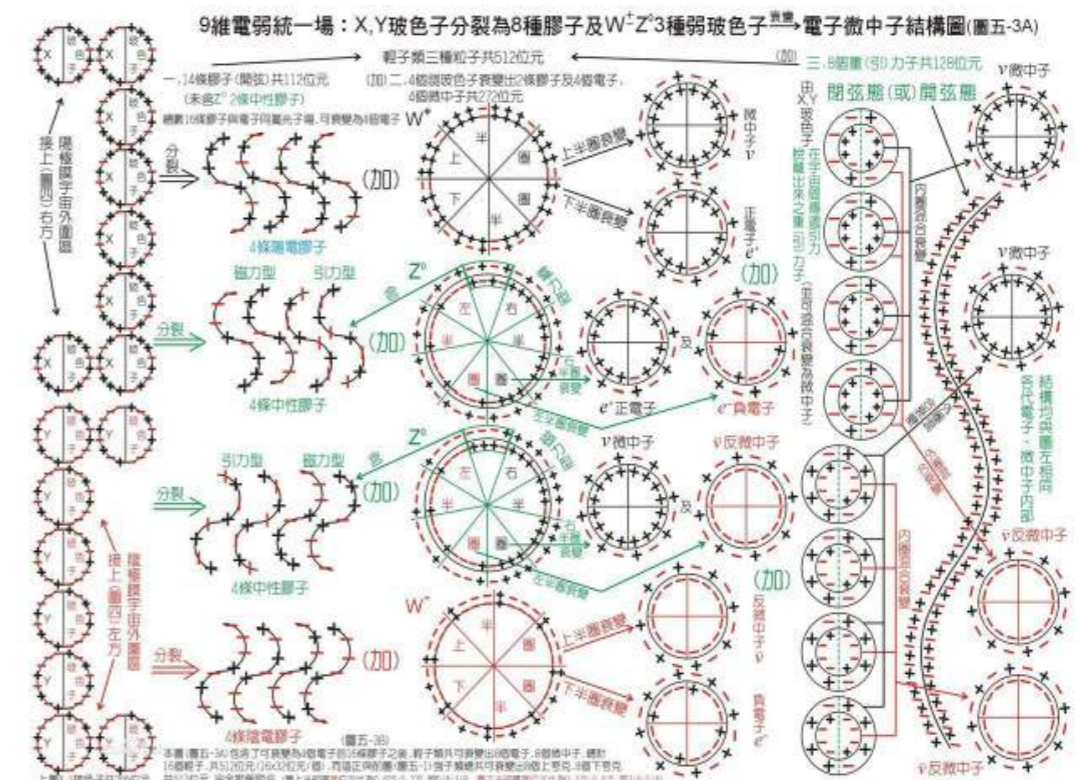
9維電弱統一場：X,Y玻色子分裂為8種膠子及$W^{\pm}Z^0$3種弱玻色子$\xrightarrow{衰變}$電子微中子結構圖(圖五-3A)

輕子類三種粒子共512位元

一.14條膠子(開弦)共112位元
(未含$Z^0$ 2條中性膠子)
總數16條膠子與電子同屬光子場，可衰變為4個電子

(加)二.4個弱玻色子衰變出2條膠子及4個電子，4個微中子共272位元

(加) 三.8個圓(引力)力子共128位元

接上(圖四)右方

陽極膠子由外圍圓

分裂

(加)

4條陽電膠子

$W^+$

上 半 圈 下 半 圈

上半圈衰變

下半圈衰變

微中子 $\nu$

正電子 $e^+$

(加)

由X,Y玻色子旋轉出來之圓(引)力子

左右各圓轉換引力

(主弦內外衰變為微中子)

閉弦態(或)開弦態

內圈弦8衰變

$\nu$微中子

$\nu$微中子

結構均與圖左相同
各代電子、微中子內部

磁力型 引力型

分裂

(加)

$Z^0$

左 右 半 半 圈 圈

4條中性膠子

$e^+$正電子

及

$e^-$負電子

右半圈衰變

左半圈衰變

引力型 磁力型

分裂

(加)

$Z^0$

左 右 半 半 圈 圈

4條中性膠子

$\nu$微中子

及

$\bar{\nu}$反微中子

右半圈衰變

左半圈衰變

接上(圖四)左方

陰極膠子由外圍圓

(加)

反微中子$\bar{\nu}$

負電子$e^-$

$W^-$

上 半 圈 下 半 圈

上半圈衰變

下半圈衰變

分裂

(加)

4條陰電膠子

內圈弦8衰變

$\bar{\nu}$反微中子

$\bar{\nu}$反微中子

(圖五-3B)

本圖(圖五-3A)包含了可衰變為4個電子的16條膠子之後，輕子類共可衰變出8個電子、8個微中子，總計16個粒子，共512位元(16x32位元/個)，再這正負微中子(圖五-1)強子類總共可衰變出8個上夸克、8個下夸克共512位元 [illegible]

上圖接續子共256位元 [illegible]